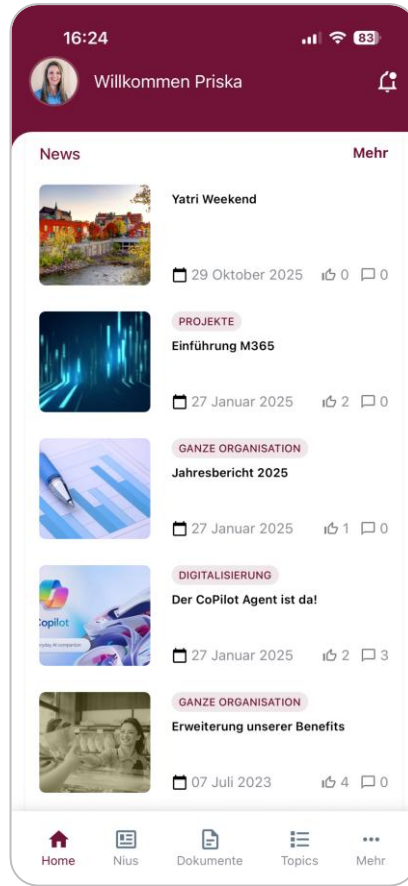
16:24

83

Willkommen Priska

News

Mehr

Yatri Weekend

29 Oktober 2025 0 0

PROJEKTE

Einführung M365

27 Januar 2025 2 0

GANZE ORGANISATION

Jahresbericht 2025

27 Januar 2025 1 0

Copilot

DIGITALISIERUNG

Der CoPilot Agent ist da!

27 Januar 2025 2 3

GANZE ORGANISATION

Erweiterung unserer Benefits

07 Juli 2023 4 0

Home Nius Dokumente Topics Mehr